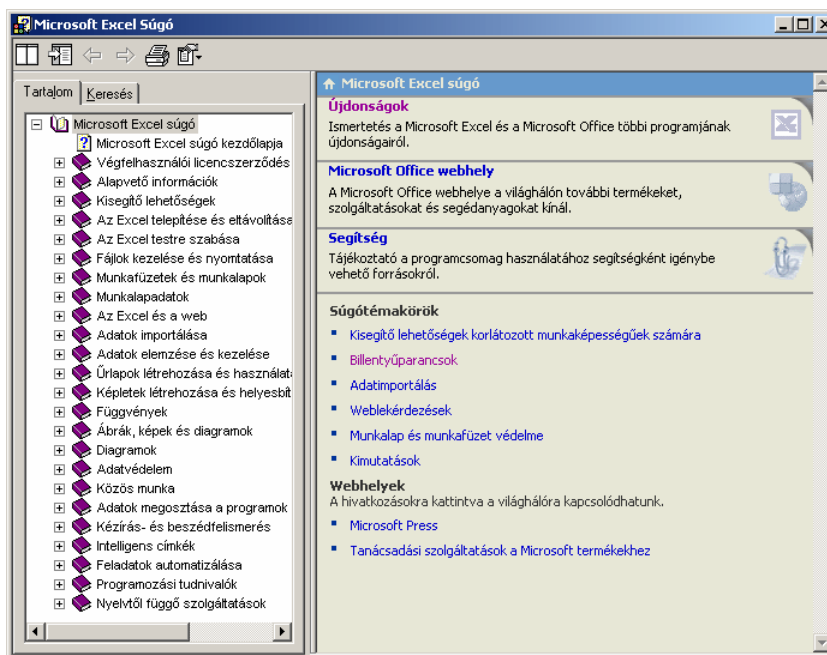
Microsoft Excel Súgó

Tartalom | Keresés

Microsoft Excel súgó
Microsoft Excel súgó kezdőlapja
Végfelhasználói licencszerződés
Alapvető információk
Kisegítő lehetőségek
Az Excel telepítése és eltávolítása
Az Excel testre szabása
Fájlok kezelése és nyomtatása
Munkafüzetek és munkalapok
Munkalapadatok
Az Excel és a web
Adatok importálása
Adatok elemzése és kezelése
Űrlapok létrehozása és használata
Képletek létrehozása és helyesbít
Függvények
Ábrák, képek és diagramok
Diagramok
Adatvédelem
Közös munka
Adatok megosztása a programok
Kézírás- és beszédfelismerés
Intelligens címkék
Feladatok automatizálása
Programozási tudnivalók
Nyelvtől függő szolgáltatások

Microsoft Excel súgó

Újdonságok
Ismertetés a Microsoft Excel és a Microsoft Office többi programjának újdonságairól.

Microsoft Office webhely
A Microsoft Office webhelye a világhálón további termékeket, szolgáltatásokat és segédanyagokat kínál.

Segítség
Tájékoztató a programcsomag használatához segítségként igénybe vehető forrásokról.

Súgótémakörök
Kisegítő lehetőségek korlátozott munkaképességűek számára
Billentyűparancsok
Adatimportálás
Weblekérdezések
Munkalap és munkafüzet védelme
Kimutatások

Webhelyek
A hivatkozásokra kattintva a világhálóra kapcsolódhatunk.
Microsoft Press
Tanácsadási szolgáltatások a Microsoft termékekhez